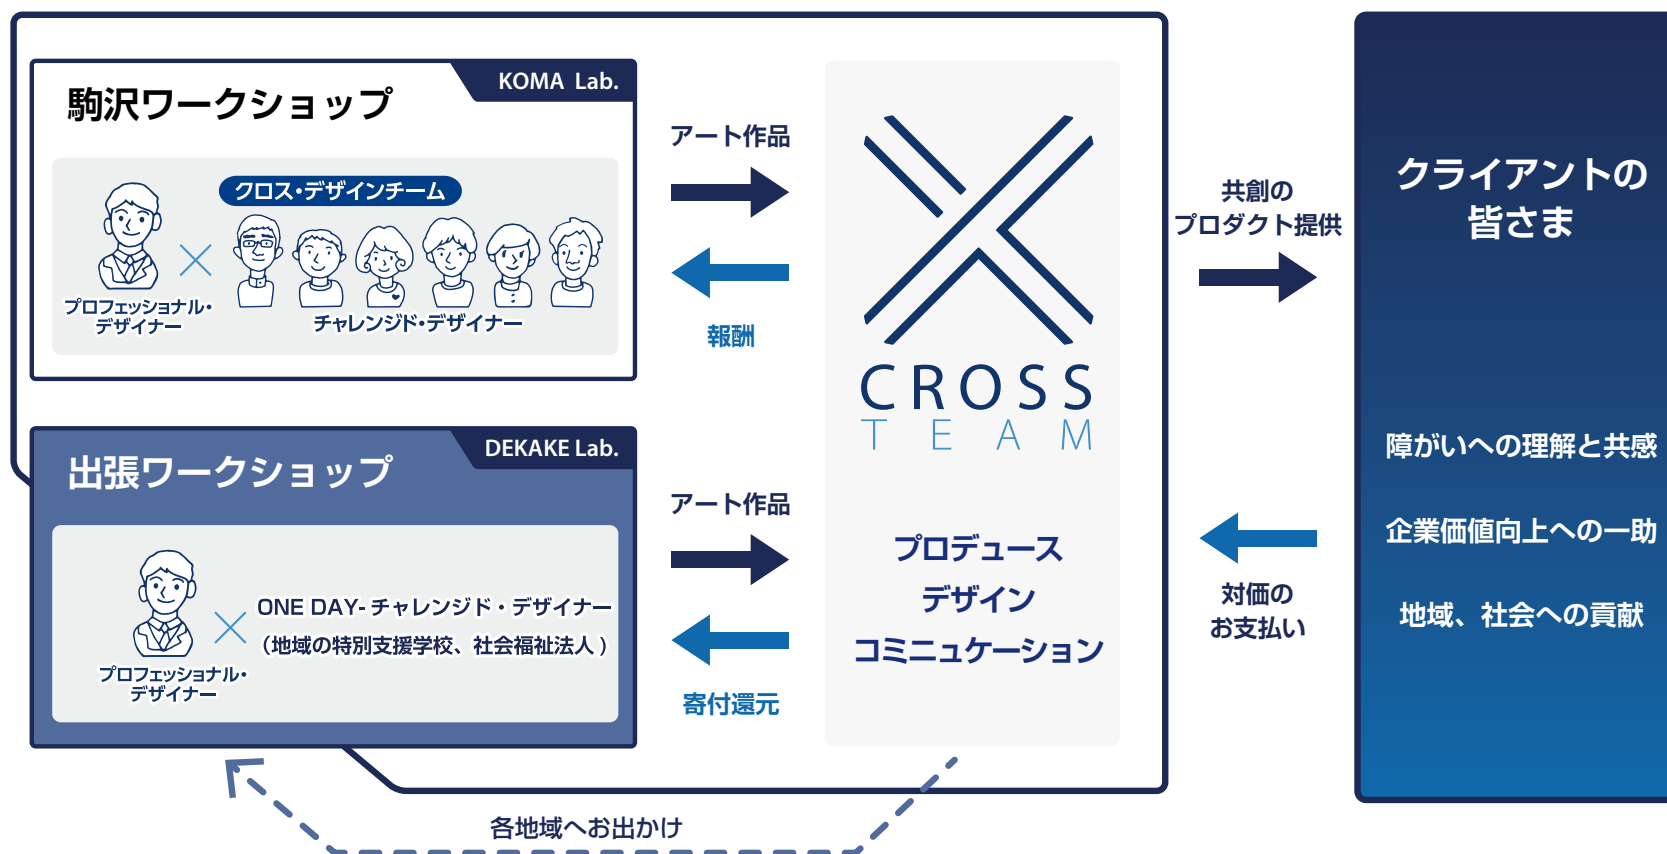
駒沢ワークショップ

KOMA Lab.

クロス・デザインチーム

プロフェッショナル・デザイナー

チャレンジド・デザイナー

出張ワークショップ

DEKAKE Lab.

プロフェッショナル・デザイナー

ONE DAY- チャレンジド・デザイナー
（地域の特別支援学校、社会福祉法人）

アート作品

報酬

アート作品

寄付還元

CROSS
TEAM

プロデュース
デザイン
コミュニケーション

共創の
プロダクト提供

対価の
お支払い

クライアントの
皆さま

障がいへの理解と共感

企業価値向上への一助

地域、社会への貢献

各地域へお出かけ